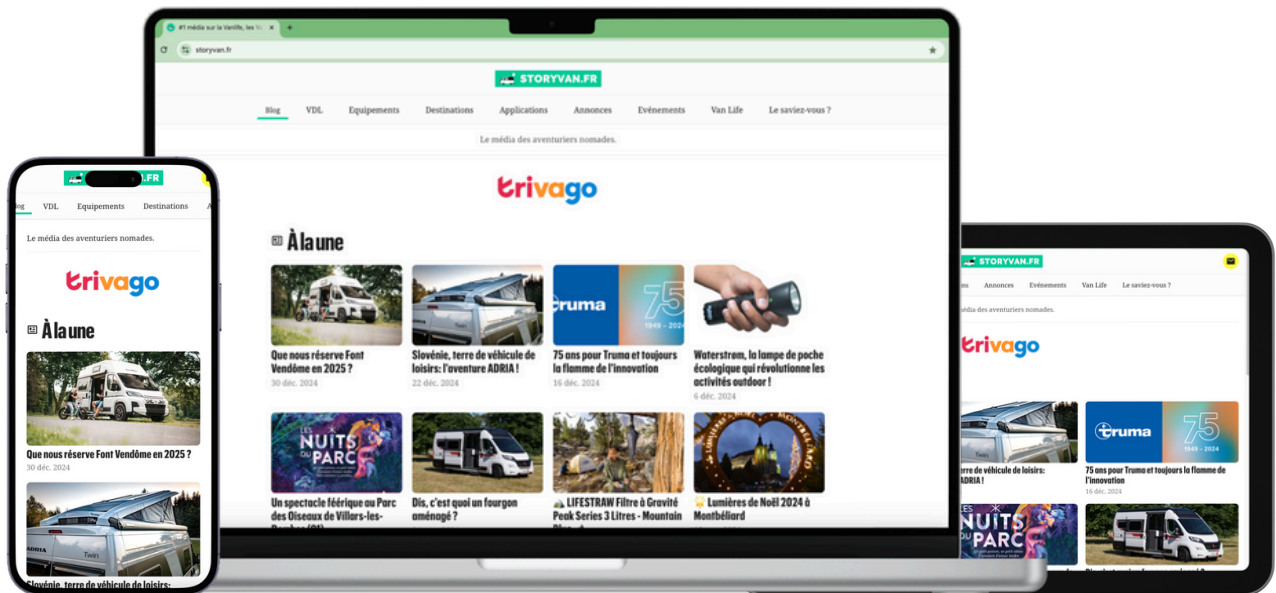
#1 média sur la Vanlife, les Va

storyvan.fr

STORYVAN.FR

Blog VDL Equipements Destinations Applications Annonces Evénements Van Life Le saviez-vous ?

Le média des aventuriers nomades.

trivago

À la une

Que nous réserve Font Vendôme en 2025 ?
30 déc. 2024

Slovénie, terre de véhicule de loisirs: l'aventure ADRIA !
22 déc. 2024

truma 75 1949 – 2024

75 ans pour Truma et toujours la flamme de l'innovation
16 déc. 2024

Waterstrøm, la lampe de poche écologique qui révolutionne les activités outdoor !
6 déc. 2024

LES NUITS DU PARC

Un spectacle féerique au Parc des Oiseaux de Villars-les-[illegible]

Dis, c'est quoi un fourgon aménagé ?

LIFESTRAW Filtre à Gravité Peak Series 3 Litres - Mountain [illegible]

Lumières de Noël 2024 à Montbéliard

STORYVAN.FR

Blog VDL Equipements Destinations A

Le média des aventuriers nomades.

trivago

À la une

Que nous réserve Font Vendôme en 2025 ?
30 déc. 2024

Slovénie, terre de véhicule de loisirs:

STORYVAN.FR

ns Van Life Le saviez-vous ?

édia des aventuriers nomades.

trivago

terre de véhicule de loisirs: ADRIA !

truma 75 1949 – 2024

75 ans pour Truma et toujours la flamme de l'innovation
16 déc. 2024

NUITS DU PARC